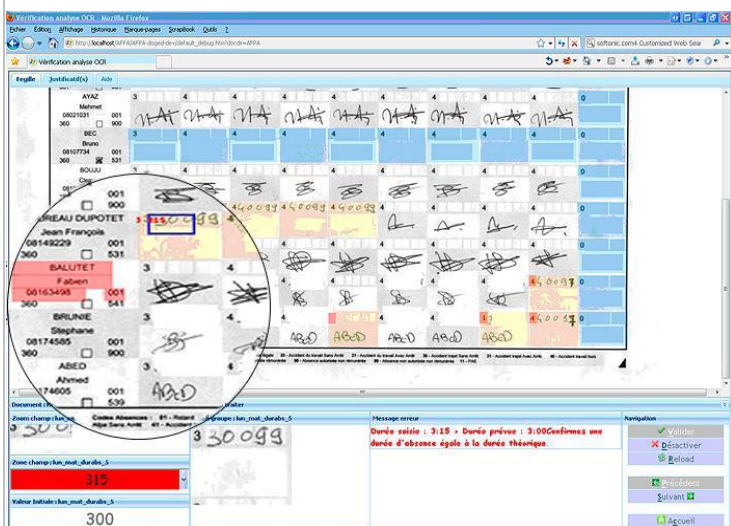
Vérification analyse OCR - Mozilla Firefox

Fichier Edition Affichage Historique Marque-pages ScrapBook Outils ?

http://localhost/AFPA/AFPA-dsged-dev/default_debug.htm?docid=AFPA

softonic.com4 Customized Web Sea

Vérification analyse OCR

Feuille Justificatif(s) Aide

AYAZ
Mehmet
08021031 001
360 900

BEC
Bruno
08107734 001
360 531

BOUJU

BUREAU DUPOTET
Jean François
08149229 001
360 531

BALUTET
Fabien
08163498 001
360 541

BRUNIE
Stephane
08174585 001
360 900

ABED
Ahmed
08174605 001
360 539

3 30099

4 40099

4 40097

4 40057

ABED

Document

Zoom champ : lun_mat

Codes Absences : 01 - Retard

Zone champ : lun_mat_durabs_5

315

Valeur Initiale : lun_mat_durabs_5

300

groupe : lun_mat_durabs_5

3 30099

Message erreur

Durée saisie : 3:15 > Durée prévue : 3:00Confirmez une durée d'absence égale à la durée théorique.

Navigation

Valider

Désactiver

Reload

Précédent

Suivant

Accueil